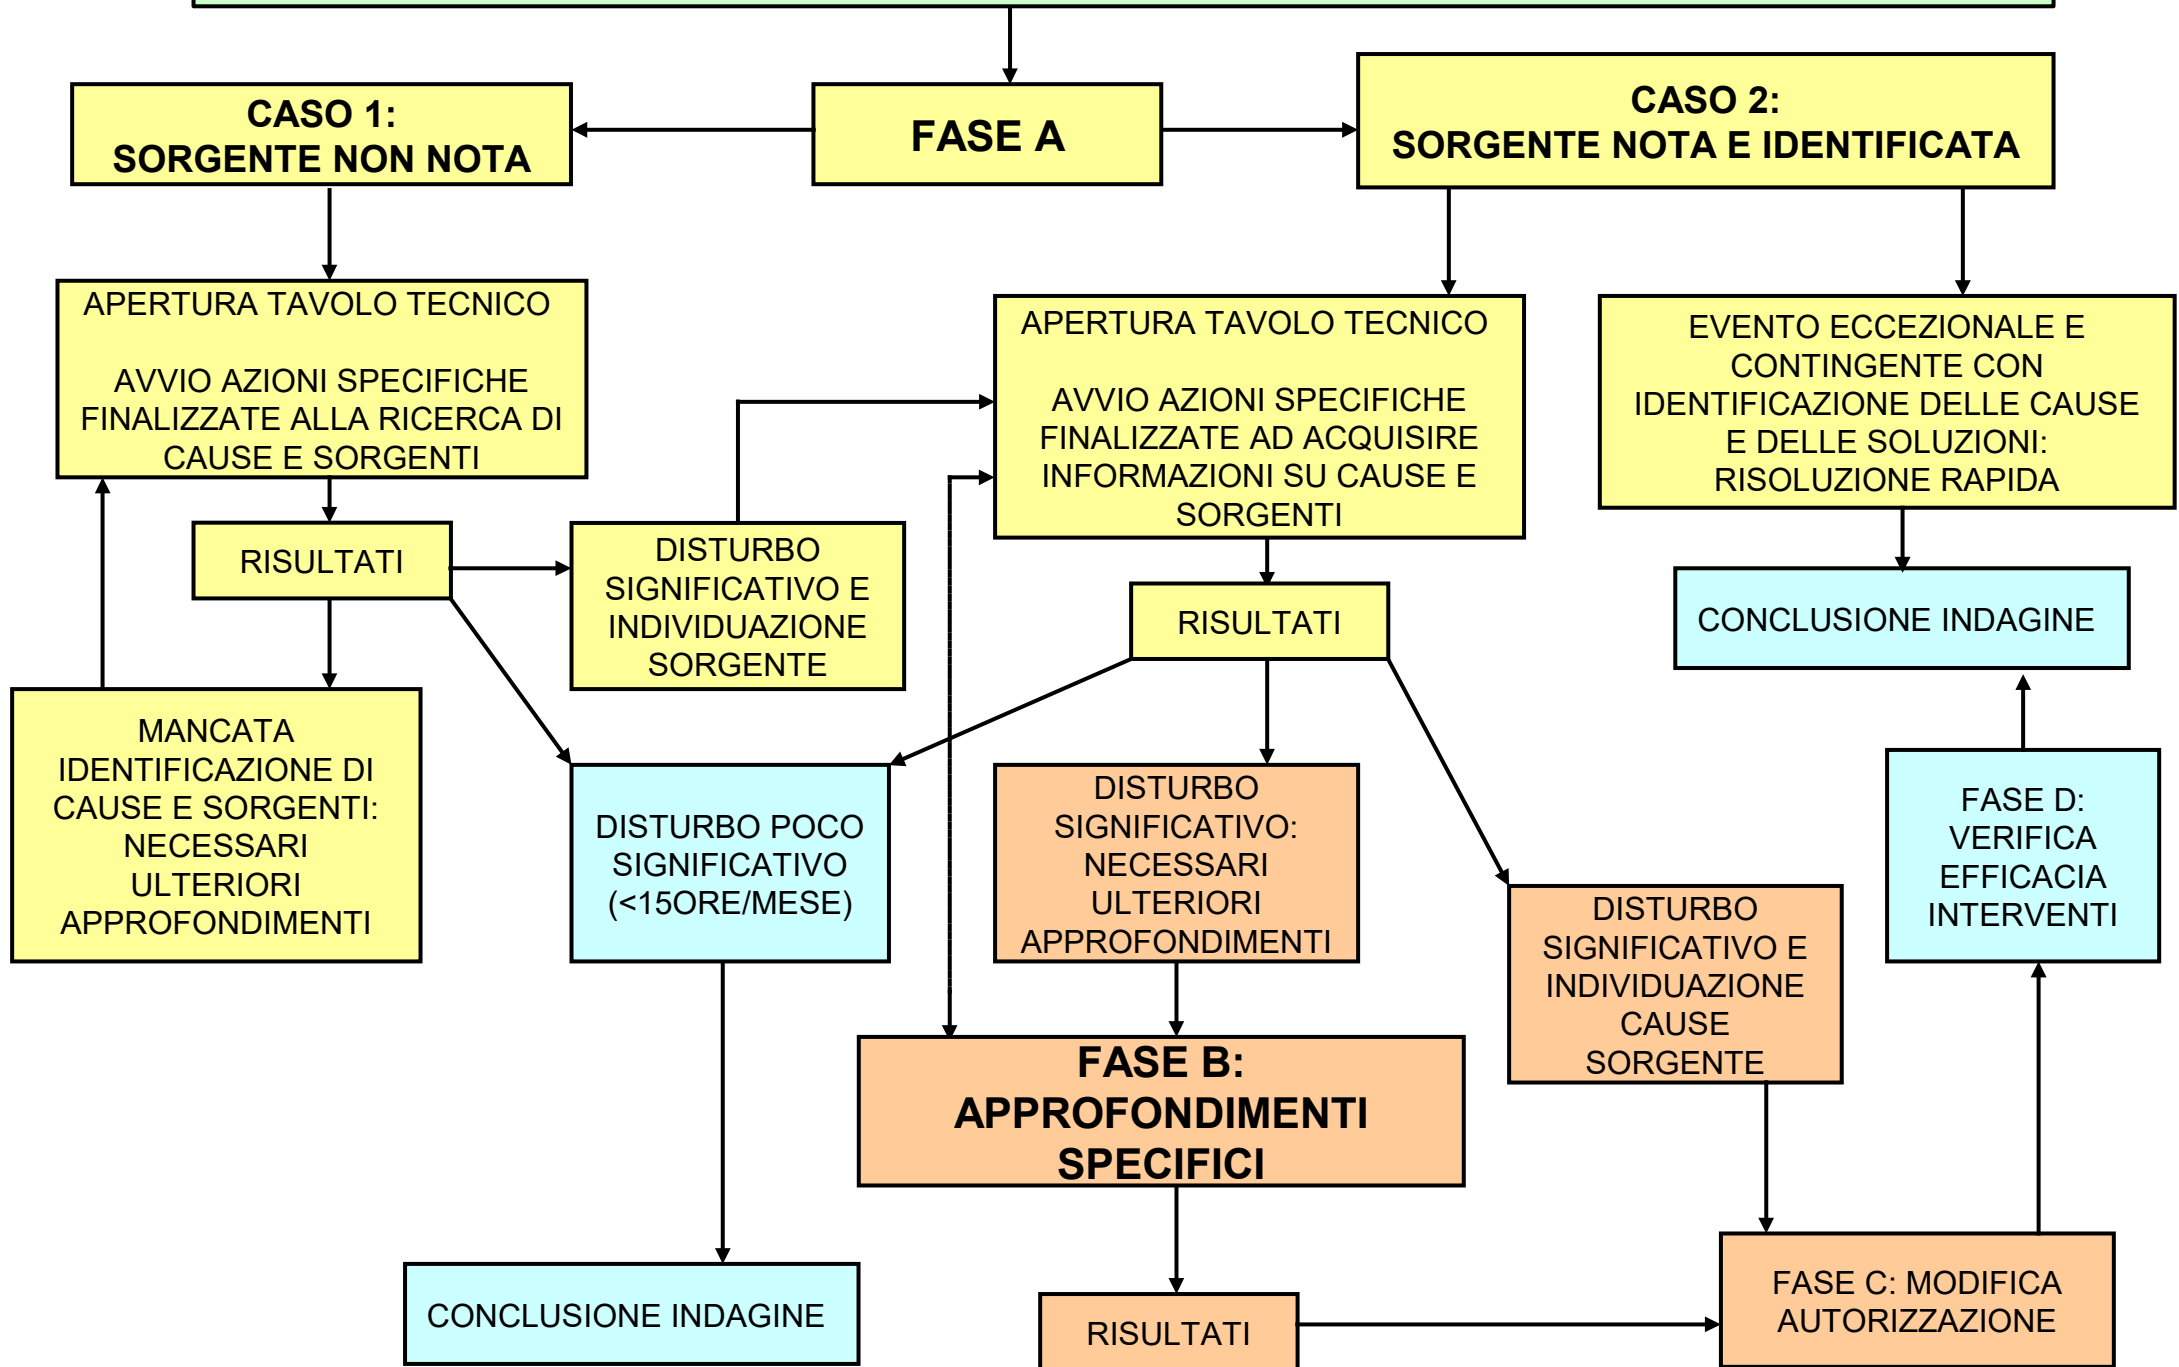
CASO 1:
SORGENTE NON NOTA

FASE A

CASO 2:
SORGENTE NOTA E IDENTIFICATA

APERTURA TAVOLO TECNICO

AVVIO AZIONI SPECIFICHE FINALIZZATE ALLA RICERCA DI CAUSE E SORGENTI

APERTURA TAVOLO TECNICO

AVVIO AZIONI SPECIFICHE FINALIZZATE AD ACQUISIRE INFORMAZIONI SU CAUSE E SORGENTI

EVENTO ECCEZIONALE E CONTINGENTE CON IDENTIFICAZIONE DELLE CAUSE E DELLE SOLUZIONI: RISOLUZIONE RAPIDA

RISULTATI

DISTURBO SIGNIFICATIVO E INDIVIDUAZIONE SORGENTE

RISULTATI

CONCLUSIONE INDAGINE

MANCATA IDENTIFICAZIONE DI CAUSE E SORGENTI: NECESSARI ULTERIORI APPROFONDIMENTI

DISTURBO POCO SIGNIFICATIVO (<15ORE/MESE)

DISTURBO SIGNIFICATIVO: NECESSARI ULTERIORI APPROFONDIMENTI

DISTURBO SIGNIFICATIVO E INDIVIDUAZIONE CAUSE SORGENTE

FASE D: VERIFICA EFFICACIA INTERVENTI

FASE B: APPROFONDIMENTI SPECIFICI

CONCLUSIONE INDAGINE

RISULTATI

FASE C: MODIFICA AUTORIZZAZIONE